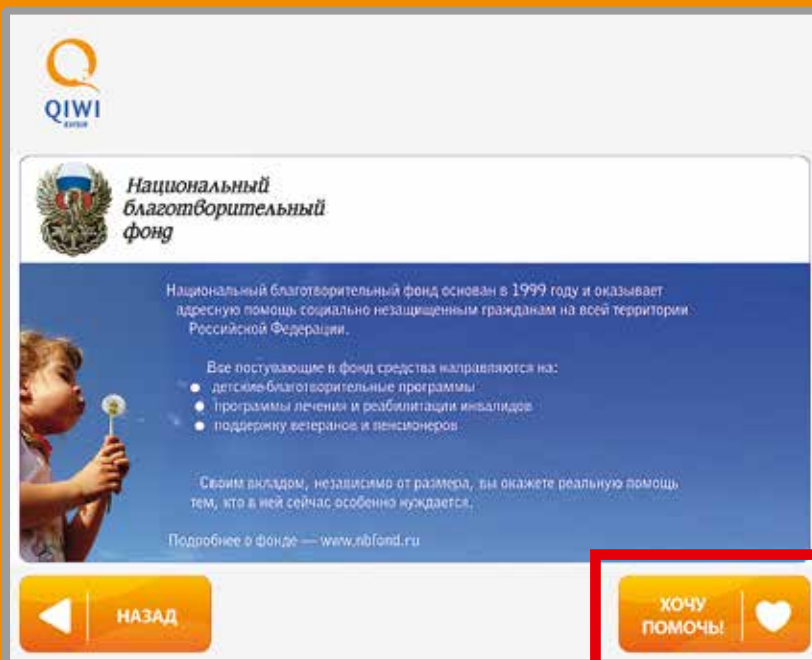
QIWI

Национальный благотворительный фонд

Национальный благотворительный фонд основан в 1999 году и оказывает адресную помощь социально незащищенным гражданам на всей территории Российской Федерации.

Все поступающие в фонд средства направляются на:
• детские благотворительные программы
• программы лечения и реабилитации инвалидов
• поддержку ветеранов и пенсионеров

Своим вкладом, независимо от размера, вы окажете реальную помощь тем, кто в ней сейчас особенно нуждается.

Подробнее о фонде — www.nbfond.ru

НАЗАД

ХОЧУ ПОМОЧЬ!